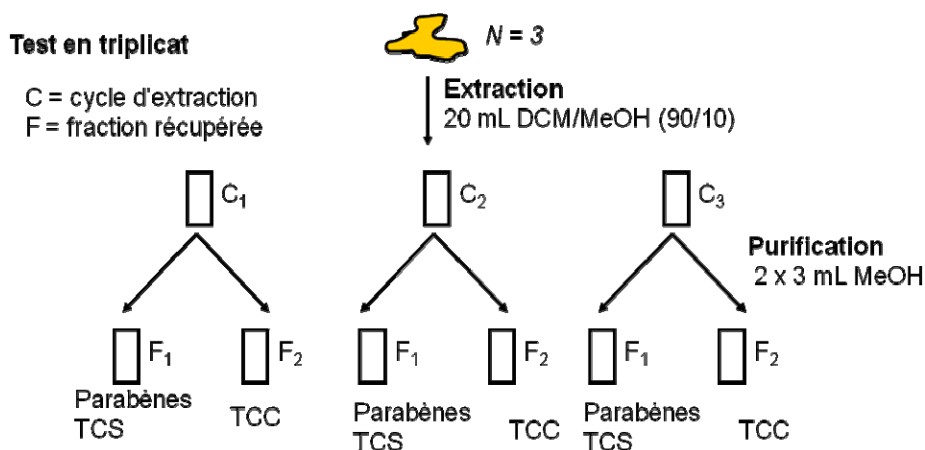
Test en triplicat

C = cycle d'extraction
F = fraction récupérée

$N = 3$

Extraction
20 mL DCM/MeOH (90/10)

$C_1$

$C_2$

$C_3$

Purification
2 x 3 mL MeOH

$F_1$
Parabènes
TCS

$F_2$
TCC

$F_1$
Parabènes
TCS

$F_2$
TCC

$F_1$
Parabènes
TCS

$F_2$
TCC